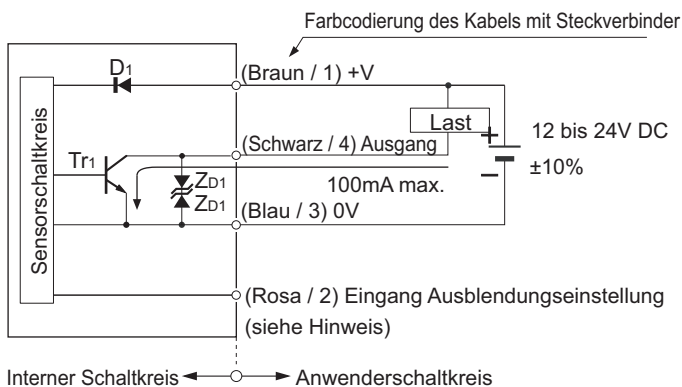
Farbcodierung des Kabels mit Steckverbinder

$D_1$

(Braun / 1) +V

Sensorschaltkreis

Last

12 bis 24V DC

±10%

$Tr_1$

(Schwarz / 4) Ausgang

$Z_{D1}$

$Z_{D1}$

100mA max.

(Blau / 3) 0V

(Rosa / 2) Eingang Ausblendungseinstellung

(siehe Hinweis)

Interner Schaltkreis

Anwenderschaltkreis